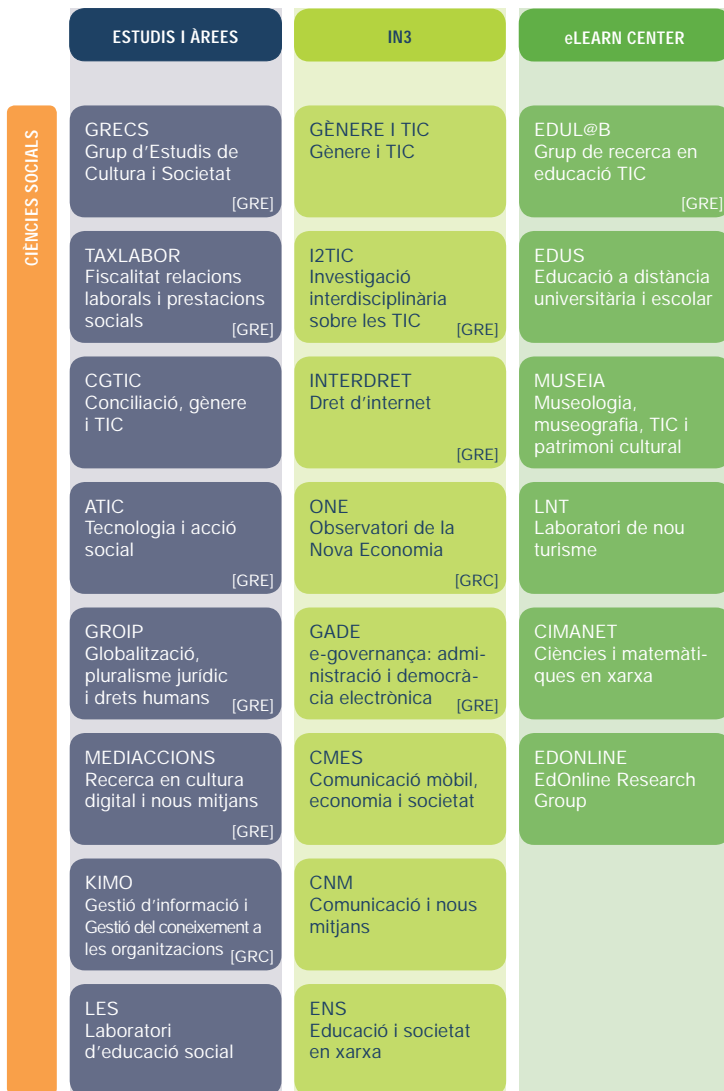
CIÈNCIES SOCIALS

ESTUDIS I ÀREES

GRECS
Grup d'Estudis de Cultura i Societat
[GRE]

TAXLABOR
Fiscalitat relacions laborals i prestacions socials
[GRE]

CGTIC
Conciliació, gènere i TIC

ATIC
Tecnologia i acció social
[GRE]

GROIP
Globalització, pluralisme jurídic i drets humans
[GRE]

MEDIACCIONS
Recerca en cultura digital i nous mitjans
[GRE]

KIMO
Gestió d'informació i Gestió del coneixement a les organitzacions
[GRC]

LES
Laboratori d'educació social

IN3

GÈNERE I TIC
Gènere i TIC

I2TIC
Investigació interdisciplinària sobre les TIC
[GRE]

INTERDRET
Dret d'internet
[GRE]

ONE
Observatori de la Nova Economia
[GRC]

GADE
e-governança: administració i democràcia electrònica
[GRE]

CMES
Comunicació mòbil, economia i societat

CNM
Comunicació i nous mitjans

ENS
Educació i societat en xarxa

eLEARN CENTER

EDUL@B
Grup de recerca en educació TIC
[GRE]

EDUS
Educació a distància universitària i escolar

MUSEIA
Museologia, museografia, TIC i patrimoni cultural

LNT
Laboratori de nou turisme

CIMANET
Ciències i matemàtiques en xarxa

EDONLINE
EdOnline Research Group